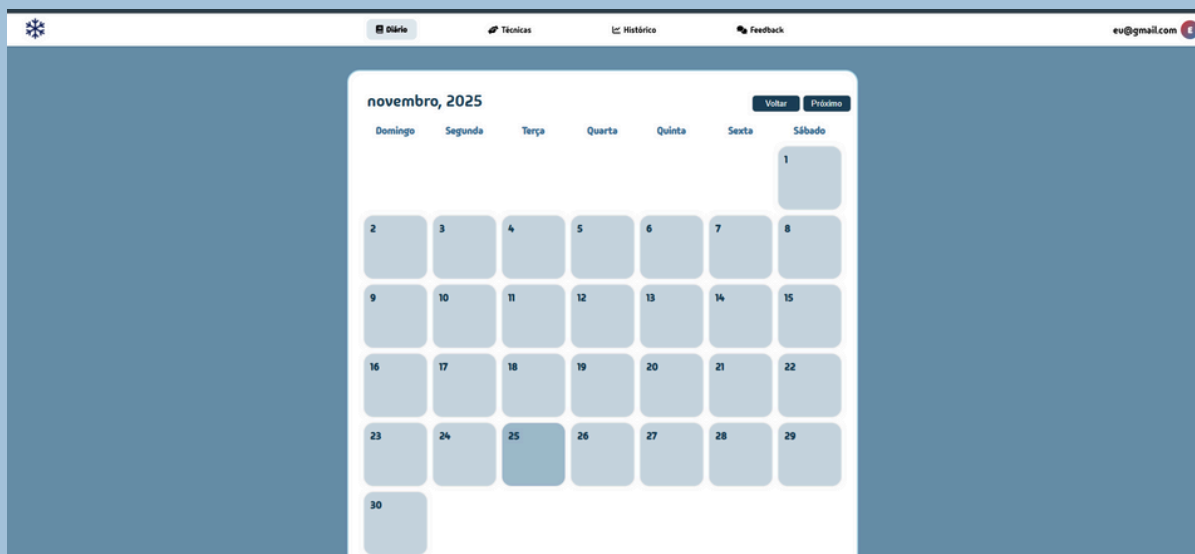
Diário Técnicas Histórico Feedback eu@gmail.com

novembro, 2025

Voltar Próximo

| Domingo | Segunda | Terça | Quarta | Quinta | Sexta | Sábado |
|---|---|---|---|---|---|---|
| | | | | | | 1 |
| 2 | 3 | 4 | 5 | 6 | 7 | 8 |
| 9 | 10 | 11 | 12 | 13 | 14 | 15 |
| 16 | 17 | 18 | 19 | 20 | 21 | 22 |
| 23 | 24 | 25 | 26 | 27 | 28 | 29 |
| 30 | | | | | | |